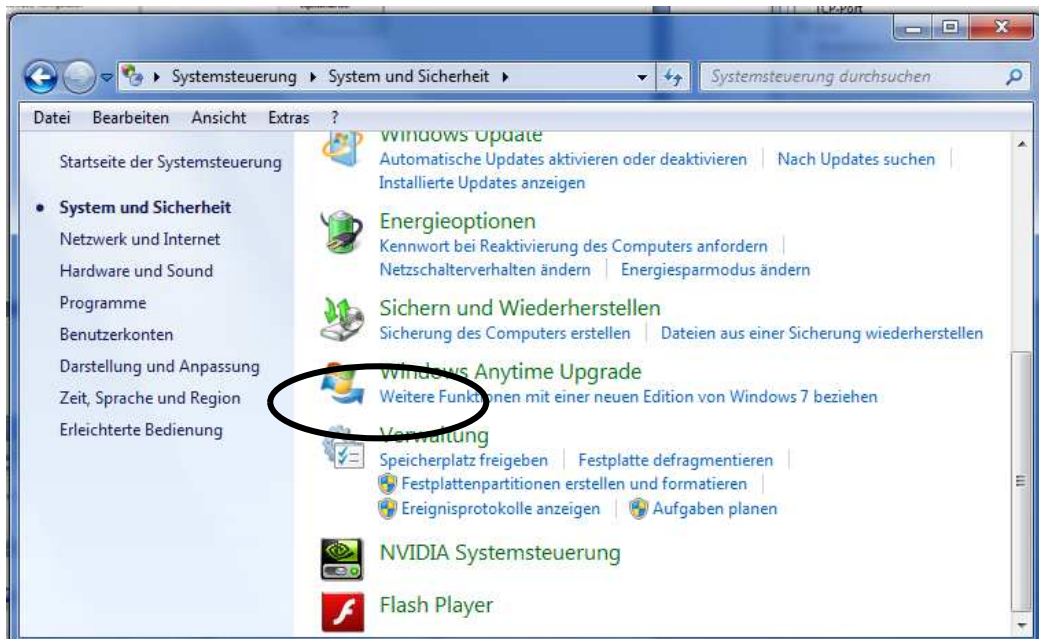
Systemsteuerung ▸ System und Sicherheit ▸

Systemsteuerung durchsuchen

Datei Bearbeiten Ansicht Extras ?

Startseite der Systemsteuerung

• System und Sicherheit

Netzwerk und Internet

Hardware und Sound

Programme

Benutzerkonten

Darstellung und Anpassung

Zeit, Sprache und Region

Erleichterte Bedienung

Windows Update

Automatische Updates aktivieren oder deaktivieren | Nach Updates suchen | Installierte Updates anzeigen

Energieoptionen

Kennwort bei Reaktivierung des Computers anfordern | Netzschalterverhalten ändern | Energiesparmodus ändern

Sichern und Wiederherstellen

Sicherung des Computers erstellen | Dateien aus einer Sicherung wiederherstellen

Windows Anytime Upgrade

Weitere Funktionen mit einer neuen Edition von Windows 7 beziehen

Verwaltung

Speicherplatz freigeben | Festplatte defragmentieren | Festplattenpartitionen erstellen und formatieren | Ereignisprotokolle anzeigen | Aufgaben planen

NVIDIA Systemsteuerung

Flash Player